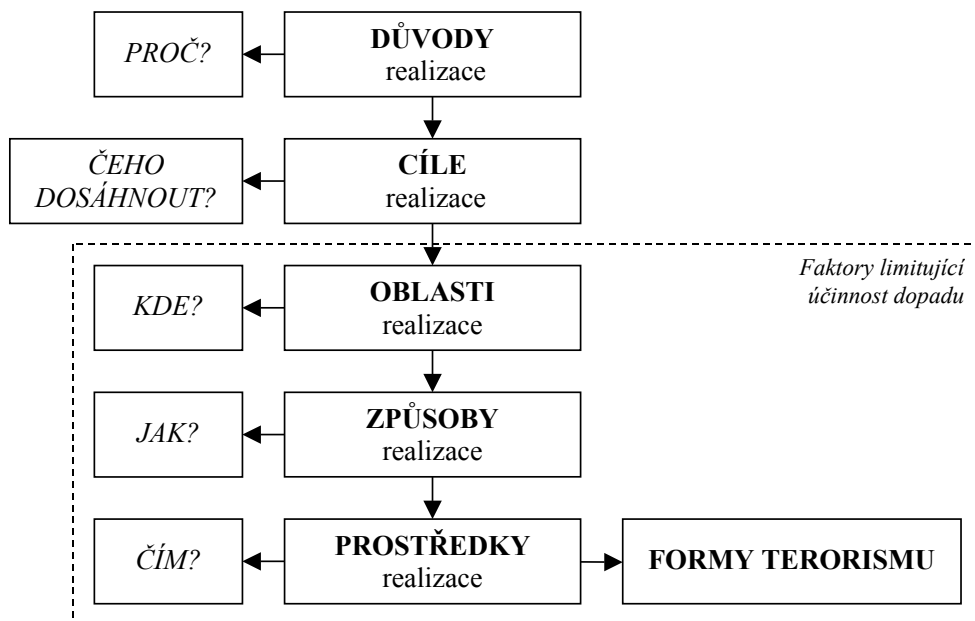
PROČ?

**DŮVODY** realizace

ČEHO DOSÁHNOUT?

**CÍLE** realizace

Faktory limitující účinnost dopadu

KDE?

**OBLASTI** realizace

JAK?

**ZPŮSOBY** realizace

ČÍM?

**PROSTŘEDKY** realizace

**FORMY TERORISMU**